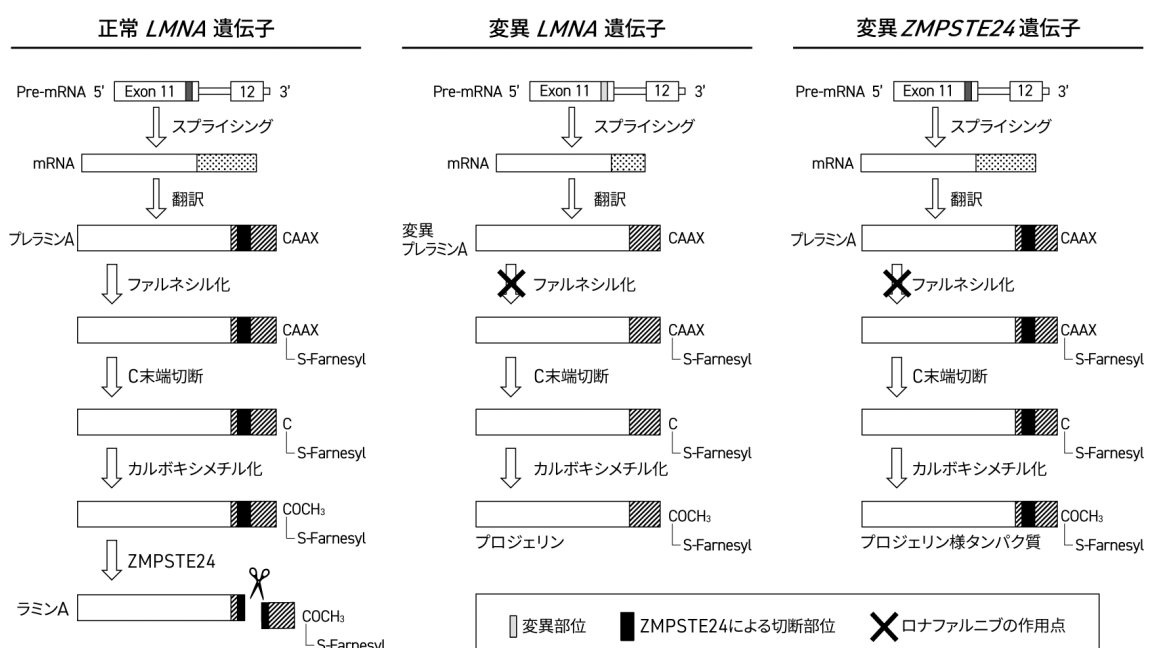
正常 *LMNA* 遺伝子

Pre-mRNA 5' Exon 11 12 3'

スプライシング

mRNA

翻訳

プレラミンA CAAX

ファルネシル化

CAAX
S-Farnesyl

C末端切断

C
S-Farnesyl

カルボキシメチル化

$COCH_3$
S-Farnesyl

ZMPSTE24

ラミンA $COCH_3$
S-Farnesyl

変異 *LMNA* 遺伝子

Pre-mRNA 5' Exon 11 12 3'

スプライシング

mRNA

翻訳

変異プレラミンA CAAX

ファルネシル化

CAAX
S-Farnesyl

C末端切断

C
S-Farnesyl

カルボキシメチル化

$COCH_3$
S-Farnesyl
プロジェリン

変異 *ZMPSTE24* 遺伝子

Pre-mRNA 5' Exon 11 12 3'

スプライシング

mRNA

翻訳

プレラミンA CAAX

ファルネシル化

CAAX
S-Farnesyl

C末端切断

C
S-Farnesyl

カルボキシメチル化

$COCH_3$
S-Farnesyl
プロジェリン様タンパク質

変異部位 ZMPSTE24による切断部位 ロナファルニブの作用点